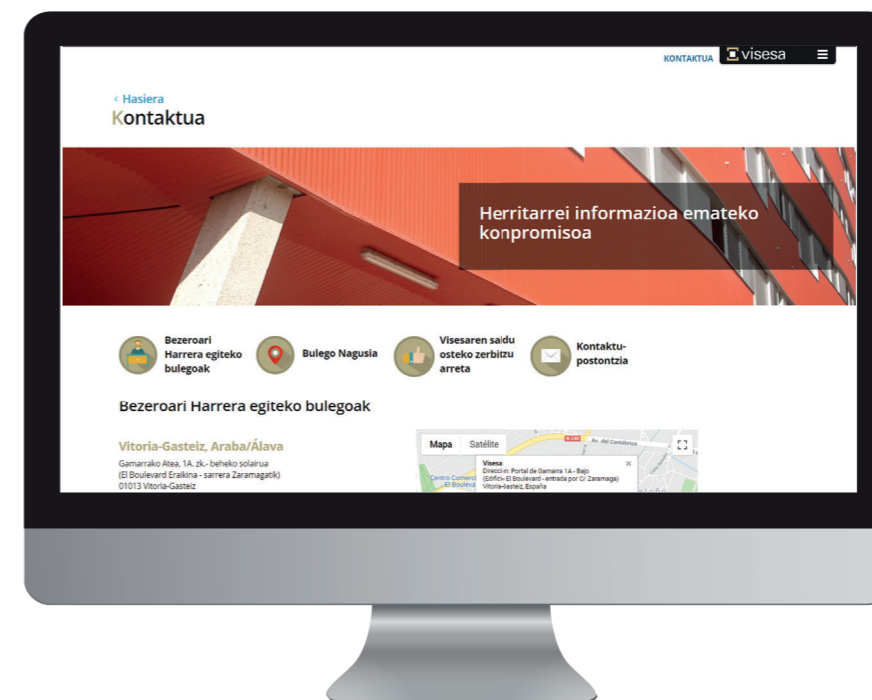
KONTAKTUA visesa

‹ Hasiera
Kontaktua

Herritarrei informazioa emateko konpromisoa

Bezeroari Harrera egiteko bulegoak

Bulego Nagusia

Visesaren saldu osteko zerbitzu arreta

Kontaktu-postontzia

Bezeroari Harrera egiteko bulegoak

Vitoria-Gasteiz, Araba/Álava
Gamarrako Atea, 1A. zk.- beheko solairua
(El Boulevard Eraikina - sarrera Zaramagatik)
01013 Vitoria-Gasteiz

Mapa Satélite
Av. del Cantábrico
Visesa
Dirección: Portal de Gamarra 1A - Bajo
(Edifici- El Boulevard - entrada por C/ Zaramaga)
Vitoria-Gasteiz, España
Centro Comercial El Boulevard